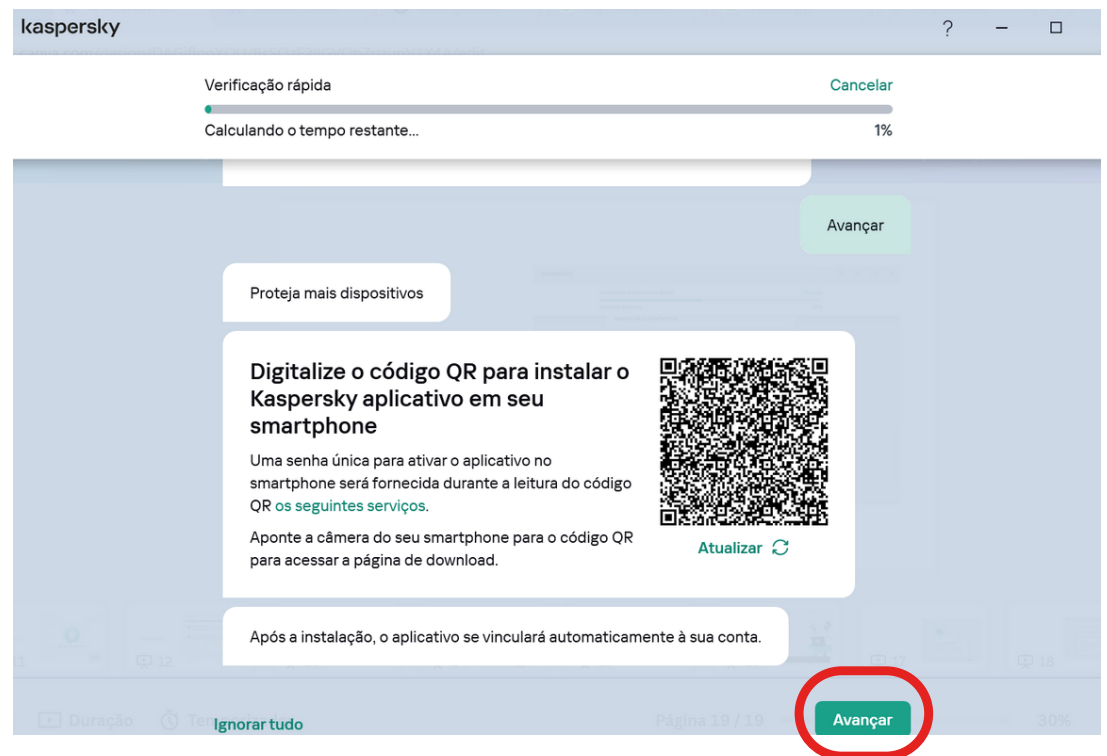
kaspersky

?

Verificação rápida

Cancelar

Calculando o tempo restante...

1%

Avançar

Proteja mais dispositivos

Digitalize o código QR para instalar o Kaspersky aplicativo em seu smartphone

Uma senha única para ativar o aplicativo no smartphone será fornecida durante a leitura do código QR os seguintes serviços.

Aponte a câmera do seu smartphone para o código QR para acessar a página de download.

Atualizar

Após a instalação, o aplicativo se vinculará automaticamente à sua conta.

Ignorar tudo

Avançar